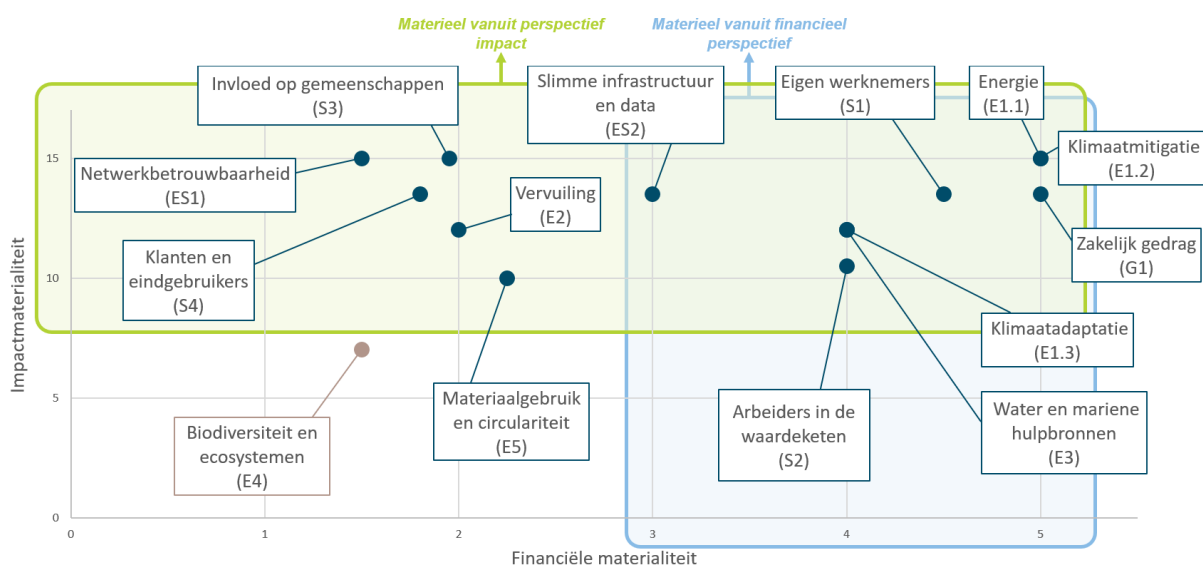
Materieel vanuit perspectief impact

Materieel vanuit financieel perspectief

Invloed op gemeenschappen (S3)

Slimme infrastructuur en data (ES2)

Eigen werknemers (S1)

Energie (E1.1)

Klimaatmitigatie (E1.2)

Netwerkbetrouwbaarheid (ES1)

Vervuiling (E2)

Zakelijk gedrag (G1)

Klanten en eindgebruikers (S4)

Klimaatadaptatie (E1.3)

Biodiversiteit en ecosystemen (E4)

Materiaalgebruik en circulariteit (E5)

Arbeiders in de waardeketen (S2)

Water en mariene hulpbronnen (E3)

Impactmaterialiteit

15

10

5

0

0

1

2

3

4

5

Financiële materialiteit